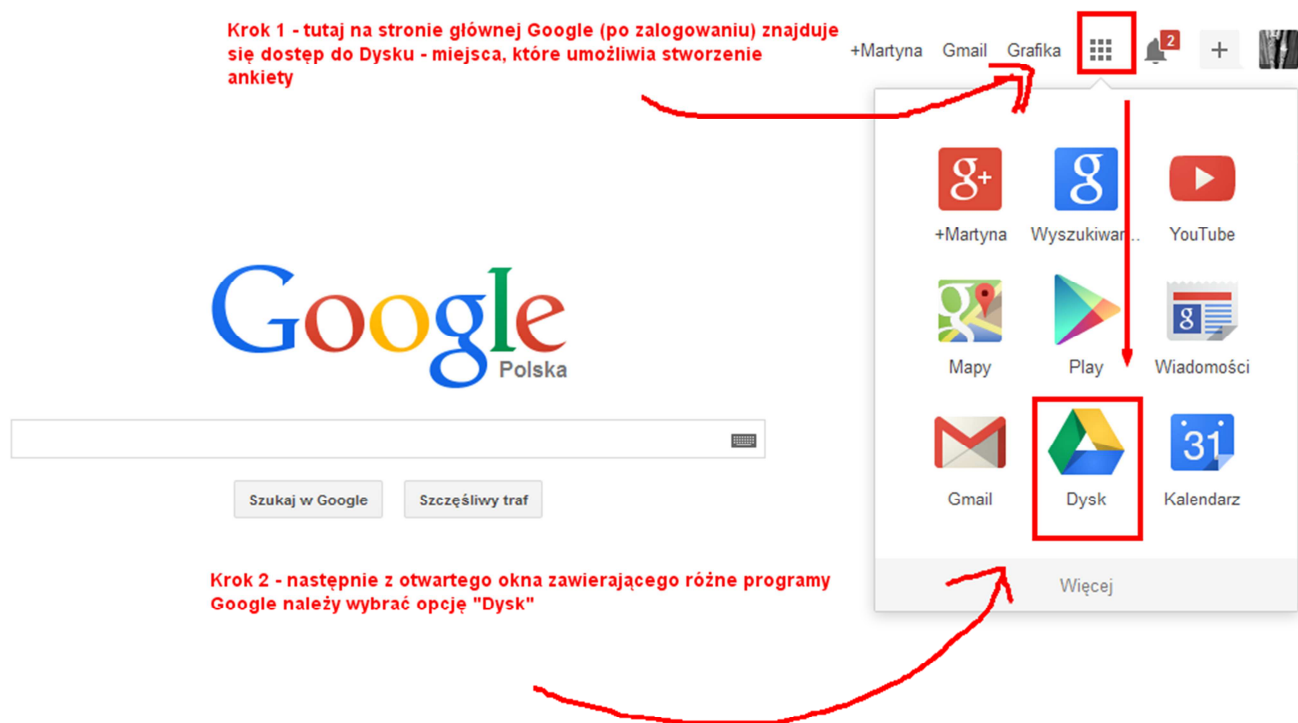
Krok 1 - tutaj na stronie głównej Google (po zalogowaniu) znajduje się dostęp do Dysku - miejsca, które umożliwia stworzenie ankiety

+Martyna Gmail Grafika 2 +

+Martyna
Wyszukiwar...
YouTube
Mapy
Play
Wiadomości
Gmail
Dysk
31
Kalendarz
Więcej

Google
Polska

Szukaj w Google
Szczęśliwy traf

Krok 2 - następnie z otwartego okna zawierającego różne programy Google należy wybrać opcję "Dysk"